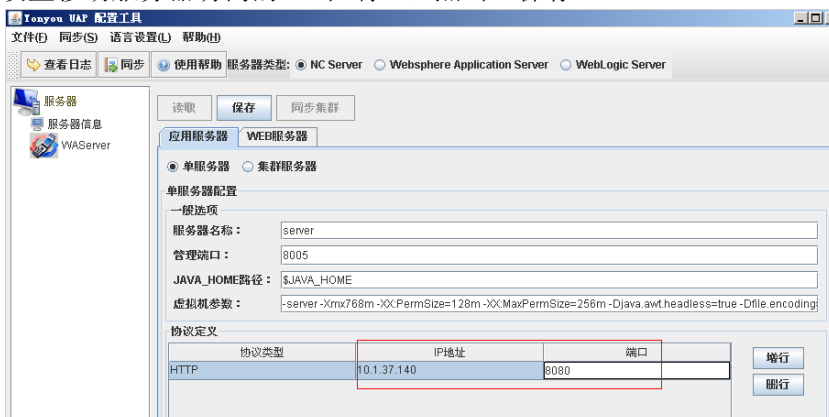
Yonyou UAP 配置工具

文件(F) 同步(S) 语言设置(L) 帮助(H)

查看日志 同步 使用帮助 服务器类型: NC Server Websphere Application Server WebLogic Server

服务器
服务器信息
WAServer

读取 保存 同步集群

应用服务器 WEB服务器

单服务器 集群服务器

单服务器配置

一般选项

服务器名称： server

管理端口： 8005

JAVA_HOME路径： $JAVA_HOME

虚拟机参数： -server -Xmx768m -XX:PermSize=128m -XX:MaxPermSize=256m -Djava.awt.headless=true -Dfile.encoding

协议定义

| 协议类型 | IP地址 | 端口 |
|---|---|---|
| HTTP | 10.1.37.140 | 8080 |

增行

删行